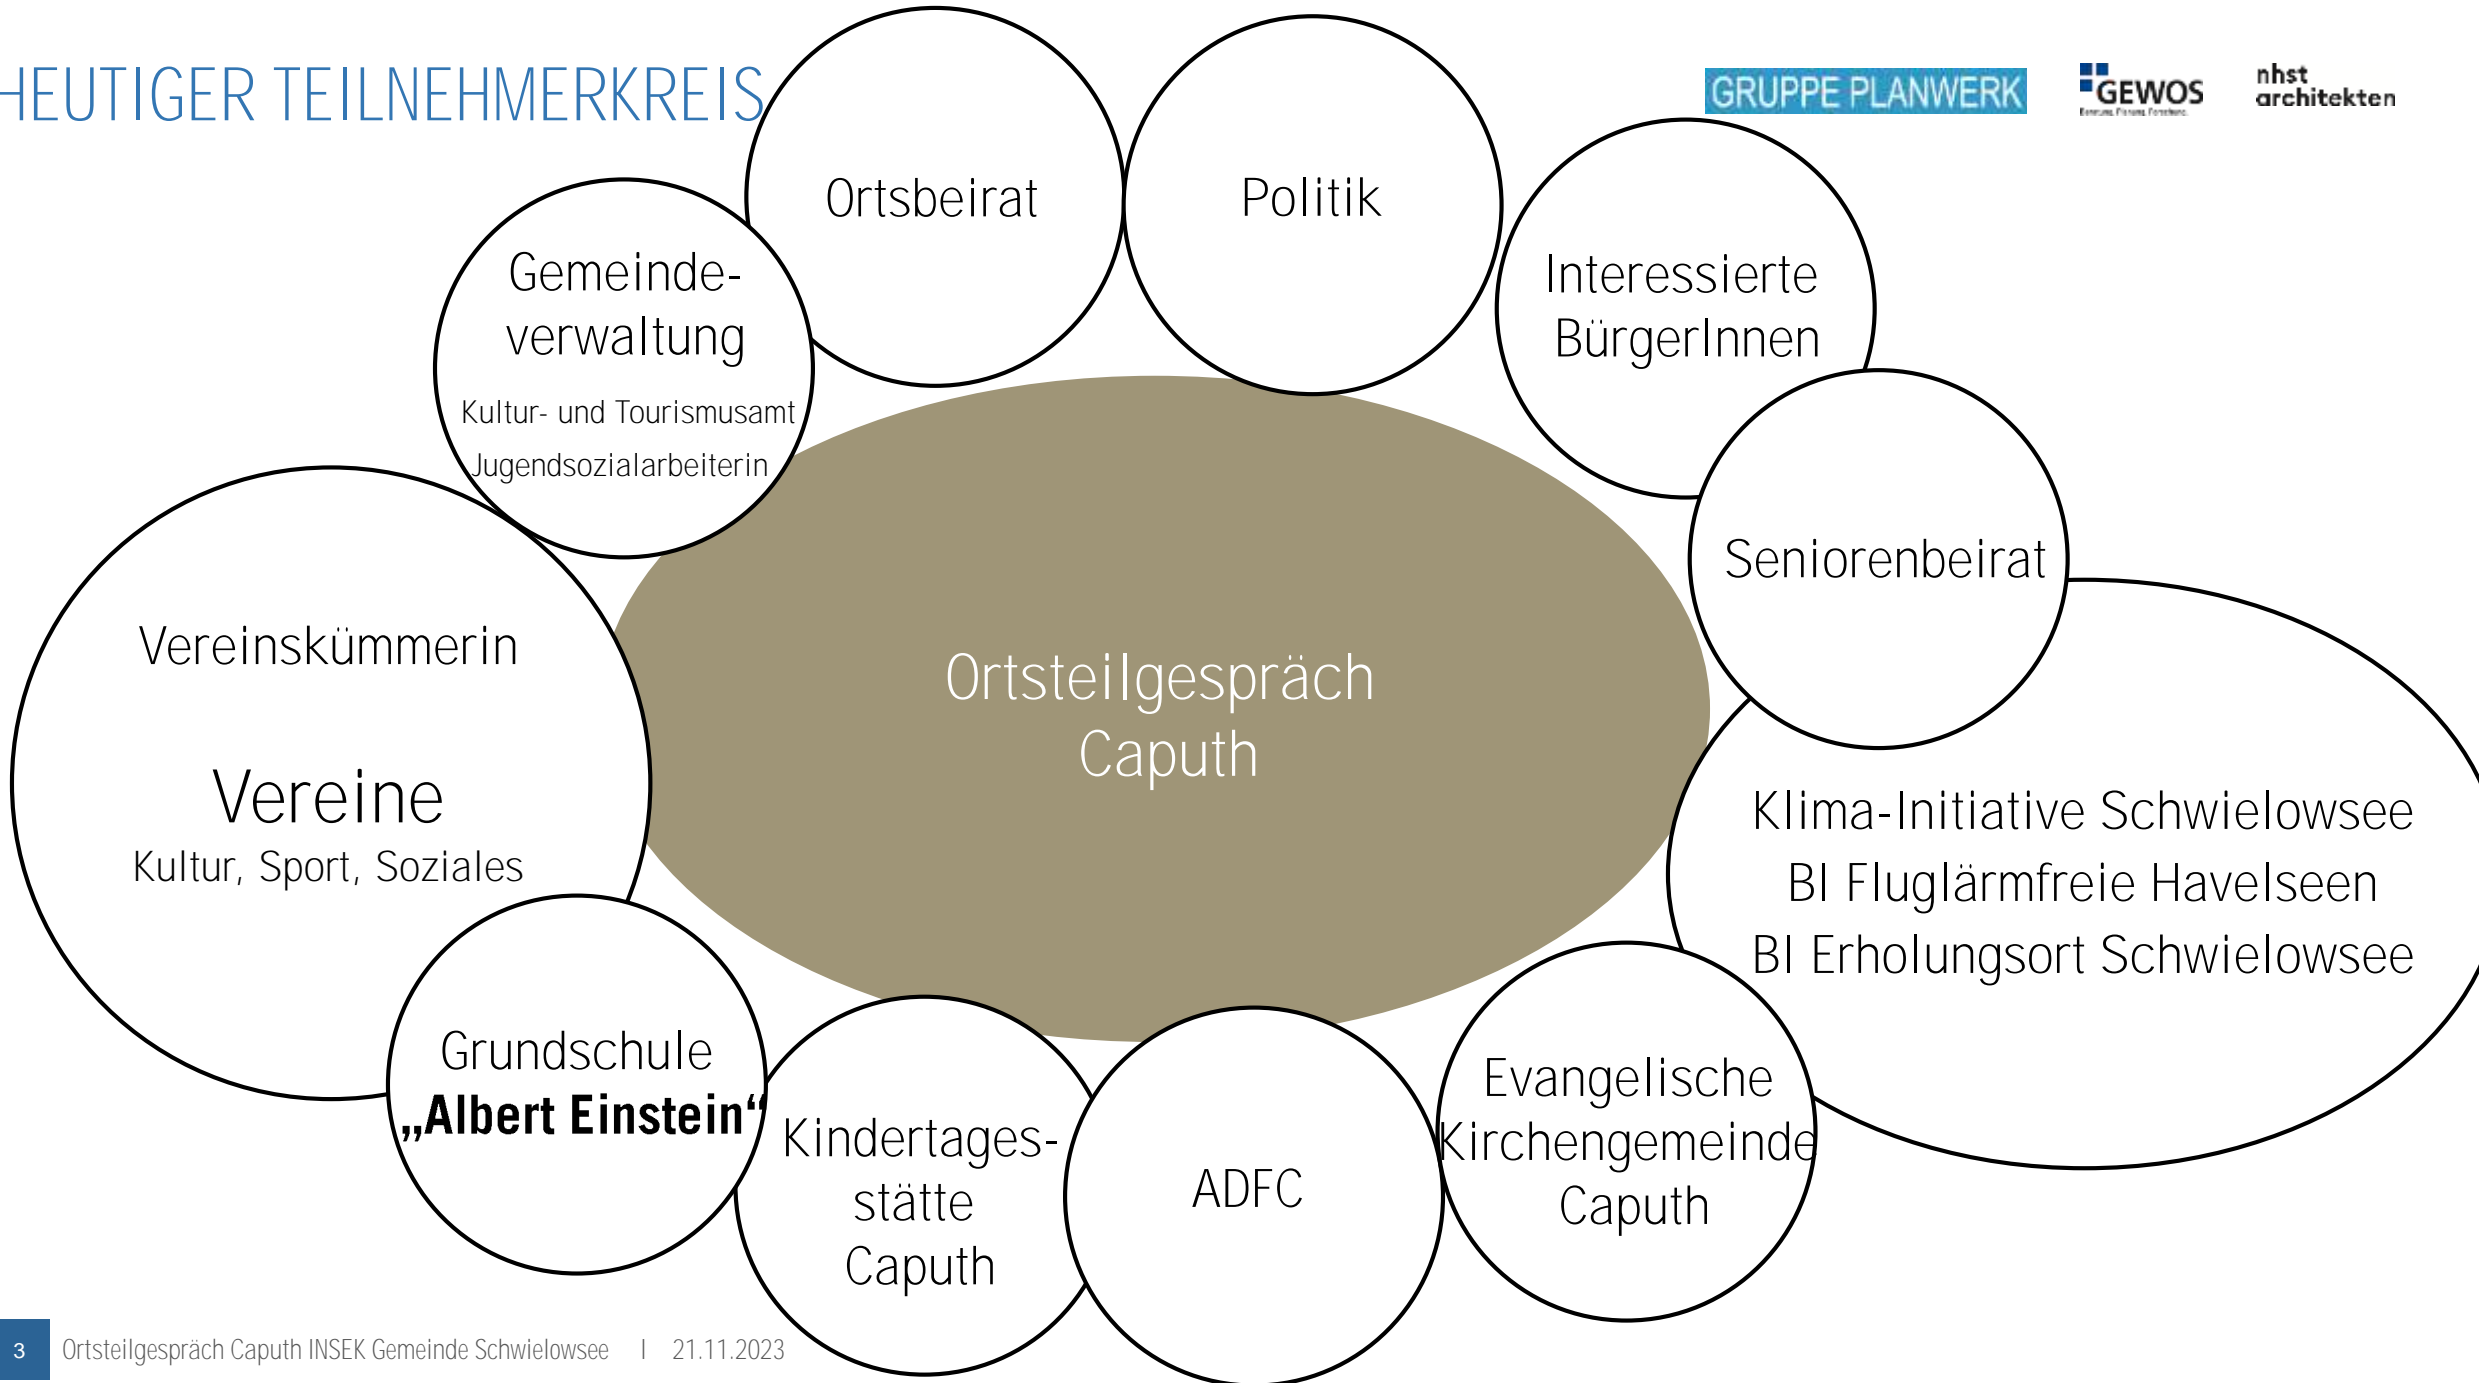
HEUTIGER TEILNEHMERKREIS

GRUPPE PLANWERK GEWOS nhst architekten

Ortsbeirat

Politik

Gemeinde-verwaltung
Kultur- und Tourismusamt
Jugendsozialarbeiterin

Interessierte BürgerInnen

Seniorenbeirat

Vereinskümmerin

Vereine
Kultur, Sport, Soziales

Ortsteilgespräch Caputh

Klima-Initiative Schwielowsee
BI Fluglärmfreie Havelseen
BI Erholungsort Schwielowsee

Grundschule „Albert Einstein“

Kindertages-stätte Caputh

ADFC

Evangelische Kirchengemeinde Caputh

3 Ortsteilgespräch Caputh INSEK Gemeinde Schwielowsee | 21.11.2023